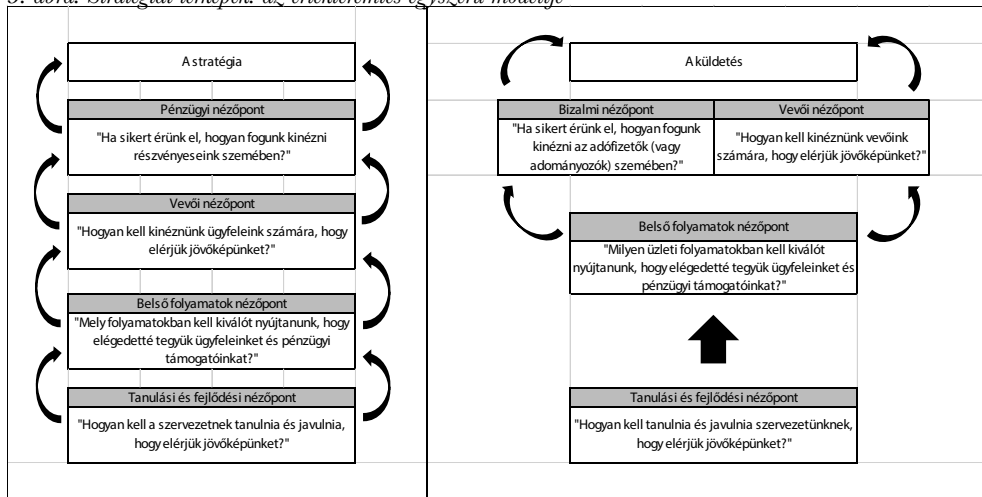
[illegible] ábra: Stratégiai térképek: az értékteremtés egyszerű modellje

A stratégia

Pénzügyi nézőpont

"Ha sikert érünk el, hogyan fogunk kinézni részvényeseink szemében?"

Vevői nézőpont

"Hogyan kell kinéznünk ügyfeleink számára, hogy elérjük jövőképünket?"

Belső folyamatok nézőpont

"Mely folyamatokban kell kiválót nyújtanunk, hogy elégedetté tegyük ügyfeleinket és pénzügyi támogatóinkat?"

Tanulási és fejlődési nézőpont

"Hogyan kell a szervezetnek tanulnia és javulnia, hogy elérjük jövőképünket?"

A küldetés

Bizalmi nézőpont

"Ha sikert érünk el, hogyan fogunk kinézni az adófizetők (vagy adományozók) szemében?"

Vevői nézőpont

"Hogyan kell kinéznünk vevőink számára, hogy elérjük jövőképünket?"

Belső folyamatok nézőpont

"Milyen üzleti folyamatokban kell kiválót nyújtanunk, hogy elégedetté tegyük ügyfeleinket és pénzügyi támogatóinkat?"

Tanulási és fejlődési nézőpont

"Hogyan kell tanulnia és javulnia szervezetünknek, hogy elérjük jövőképünket?"